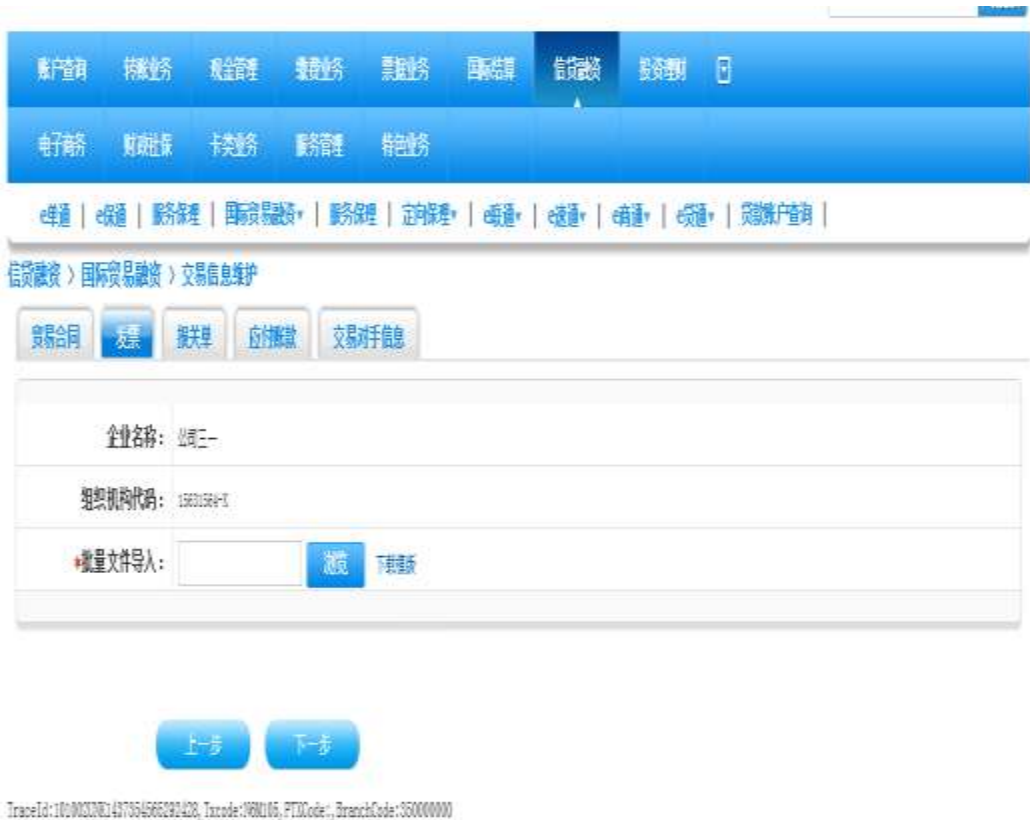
账户查询 转账业务 现金管理 缴费业务 票据业务 国际结算 信贷融资 投资理财

电子商务 财政社保 卡类业务 服务管理 特色业务

e单通 | e保通 | 服务保理 | 国际贸易融资 | 服务保理 | 定向保理 | e贴通 | e速通 | e商通 | e贷通 | 贷款账户查询 |

信贷融资 › 国际贸易融资 › 交易信息维护

贸易合同 发票 报关单 应付账款 交易对手信息

企业名称： 公司三一

组织机构代码： 15831584-X

*批量文件导入： 浏览 下载模板

上一步 下一步

TraceId:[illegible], Trcode:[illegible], PTIOode:, BranchCode:350000000